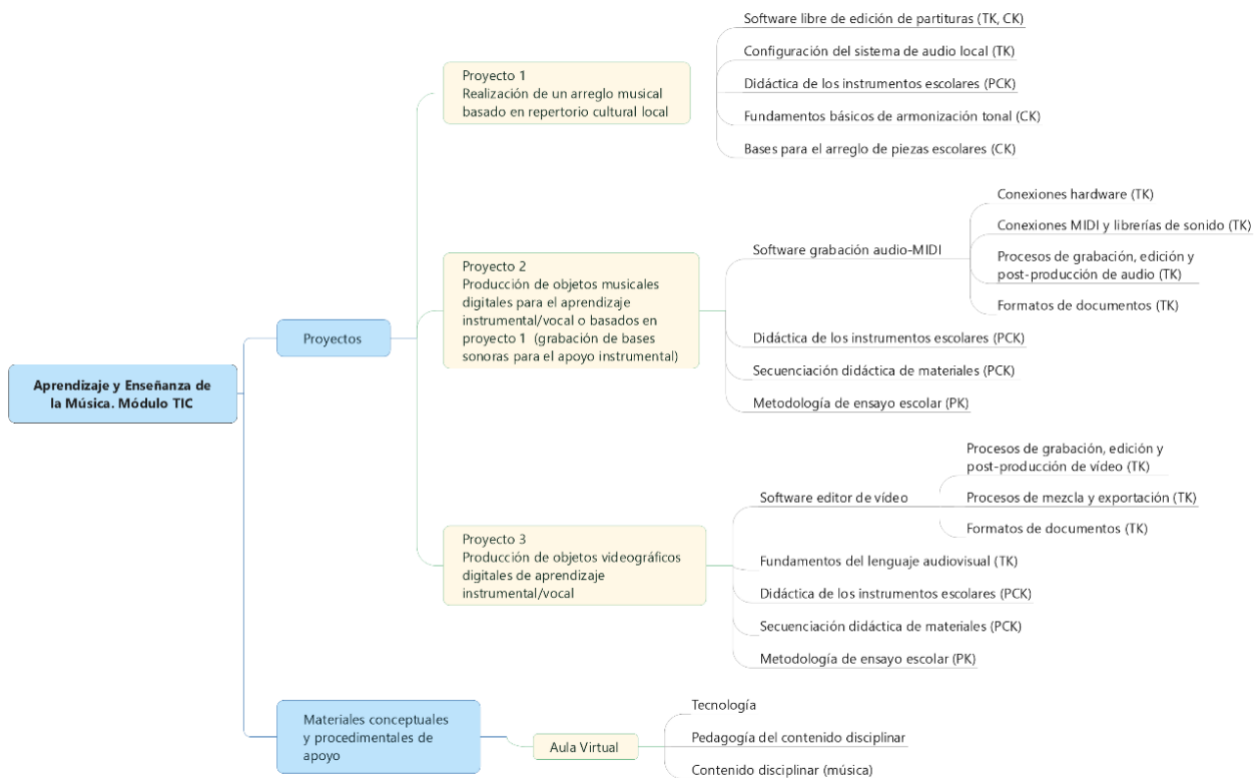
Aprendizaje y Enseñanza de la Música. Módulo TIC

Proyectos

Proyecto 1
Realización de un arreglo musical basado en repertorio cultural local

Software libre de edición de partituras (TK, CK)

Configuración del sistema de audio local (TK)

Didáctica de los instrumentos escolares (PCK)

Fundamentos básicos de armonización tonal (CK)

Bases para el arreglo de piezas escolares (CK)

Proyecto 2
Producción de objetos musicales digitales para el aprendizaje instrumental/vocal o basados en proyecto 1 (grabación de bases sonoras para el apoyo instrumental)

Software grabación audio-MIDI

Conexiones hardware (TK)

Conexiones MIDI y librerías de sonido (TK)

Procesos de grabación, edición y post-producción de audio (TK)

Formatos de documentos (TK)

Didáctica de los instrumentos escolares (PCK)

Secuenciación didáctica de materiales (PCK)

Metodología de ensayo escolar (PK)

Proyecto 3
Producción de objetos videográficos digitales de aprendizaje instrumental/vocal

Software editor de vídeo

Procesos de grabación, edición y post-producción de vídeo (TK)

Procesos de mezcla y exportación (TK)

Formatos de documentos (TK)

Fundamentos del lenguaje audiovisual (TK)

Didáctica de los instrumentos escolares (PCK)

Secuenciación didáctica de materiales (PCK)

Metodología de ensayo escolar (PK)

Materiales conceptuales y procedimentales de apoyo

Aula Virtual

Tecnología

Pedagogía del contenido disciplinar

Contenido disciplinar (música)